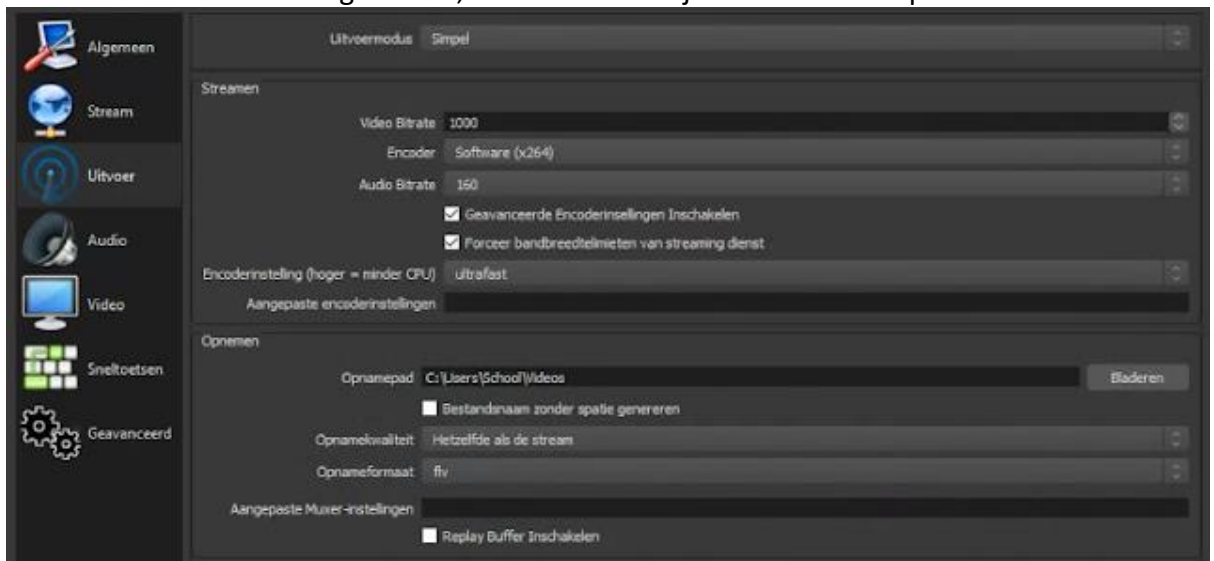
Algemeen
Stream
Uitvoer
Audio
Video
Sneltoetsen
Geavanceerd

Uitvoermodus Simpel

Streamen
Video Bitrate 1000
Encoder Software (x264)
Audio Bitrate 160
Geavanceerde Encoderinsellingen Inschakelen
Forceer bandbreedtelimieten van streaming dienst
Encoderinstelling (hoger = minder CPU) ultrafast
Aangepaste encoderinstellingen

Opnemen
Opnamepad C:\Users\School\Videos
Bladeren
Bestandsnaam zonder spatie genereren
Opnamekwaliteit Hetzelfde als de stream
Opnameformaat flv
Aangepaste Muxer-instellingen
Replay Buffer Inschakelen